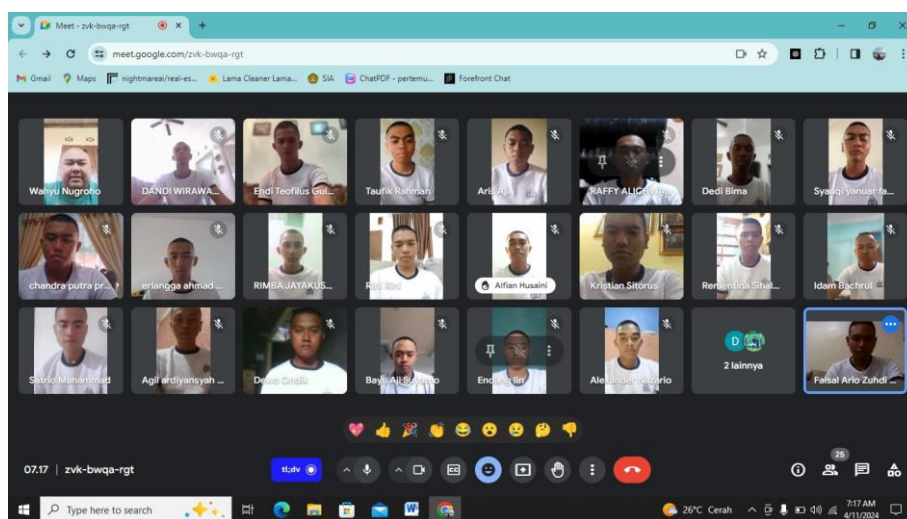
Meet - zvk-bwqa-rgt

meet.google.com/zvk-bwqa-rgt

Gmail Maps nightmareai/real-es... Lama Cleaner Lama... SIA ChatPDF - pertemu... Forefront Chat

Wahyu Nugroho
DANDI WIRAWA...
Endi Teofilus Gul...
Taufik Rahman
Aris A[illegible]
RAFFY ALICH WA...
Dedi Bima
Syaqqi yanuar fa...

chandra putra pr...
erlangga ahmad ...
RIMBA JAYAKUS...
R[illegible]
Alfian Husaini
Kristian Sitorus
Rementina Sihal...
Idam Bachrul

Satrio Muhammad
Agil ardiyansyah ...
Dewo Ondik
Bayu Aji S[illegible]o
End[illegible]
Alexander Nazario
2 lainnya
Faisal Ario Zuhdi ...

07.17 | zvk-bwqa-rgt

tl;dv

25

Type here to search

26°C Cerah

7:17 AM
4/11/2024